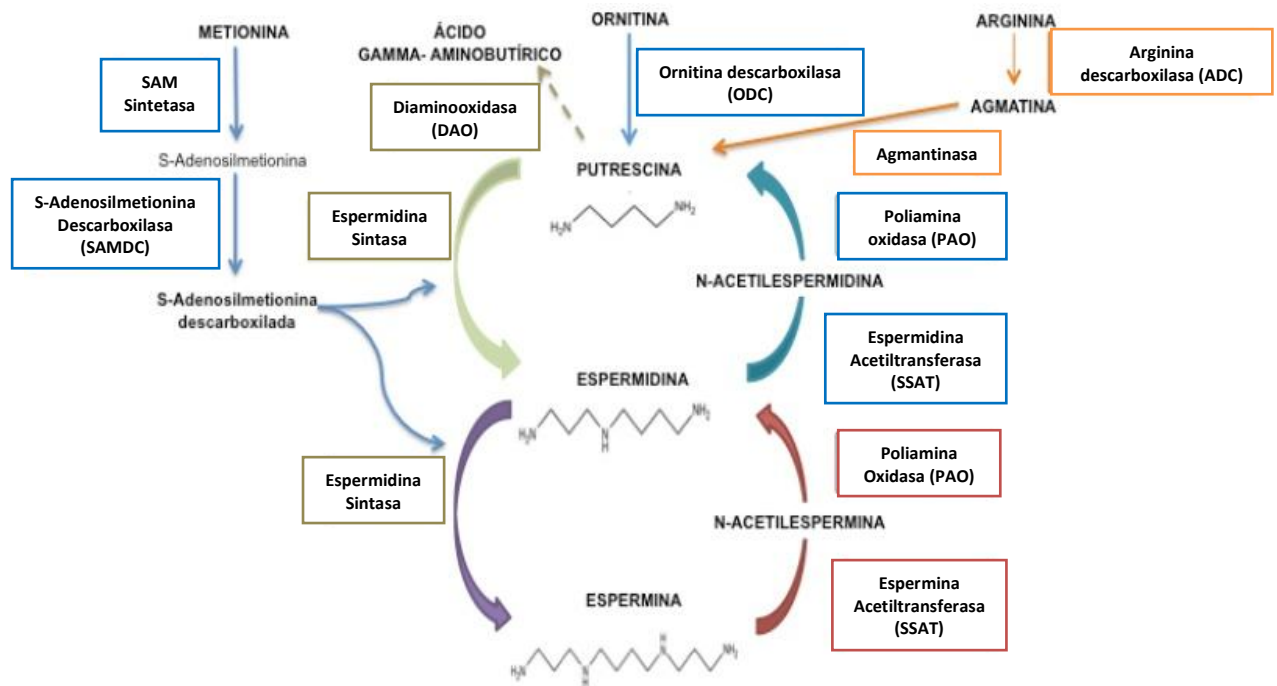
METIONINA

SAM Sintetasa

S-Adenosilmetionina

S-Adenosilmetionina Descarboxilasa (SAMDC)

S-Adenosilmetionina descarboxilada

ÁCIDO GAMMA- AMINOBUTÍRICO

Diaminooxidasa (DAO)

ORNITINA

Ornitina descarboxilasa (ODC)

ARGININA

Arginina descarboxilasa (ADC)

AGMATINA

Agmantinasa

PUTRESCINA

$H_2N$ $NH_2$

Espermidina Sintasa

Poliamina oxidasa (PAO)

N-ACETILESPERMIDINA

Espermidina Acetiltransferasa (SSAT)

ESPERMIDINA

$H_2N$ N H $NH_2$

Espermidina Sintasa

Poliamina Oxidasa (PAO)

N-ACETILESPERMINA

Espermina Acetiltransferasa (SSAT)

ESPERMINA

$H_2N$ N H N H $NH_2$